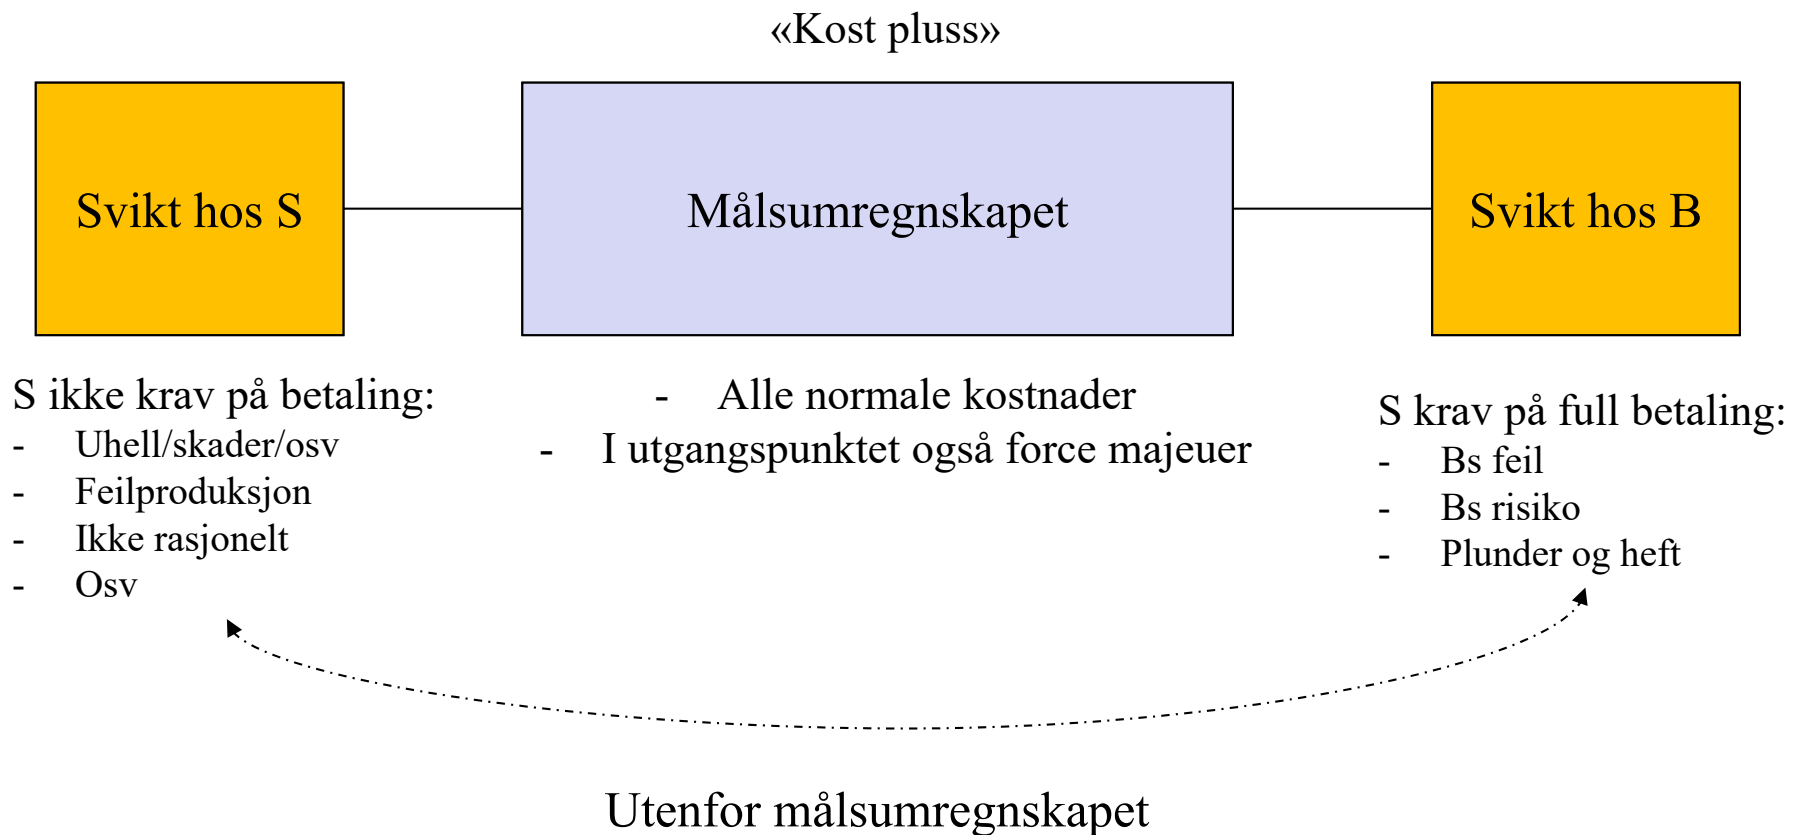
«Kost pluss»

Svikt hos S

Målsumregnskapet

Svikt hos B

S ikke krav på betaling:
- Uhell/skader/osv
- Feilproduksjon
- Ikke rasjonelt
- Osv

- Alle normale kostnader
- I utgangspunktet også force majeuer

S krav på full betaling:
- Bs feil
- Bs risiko
- Plunder og heft

Utenfor målsumregnskapet